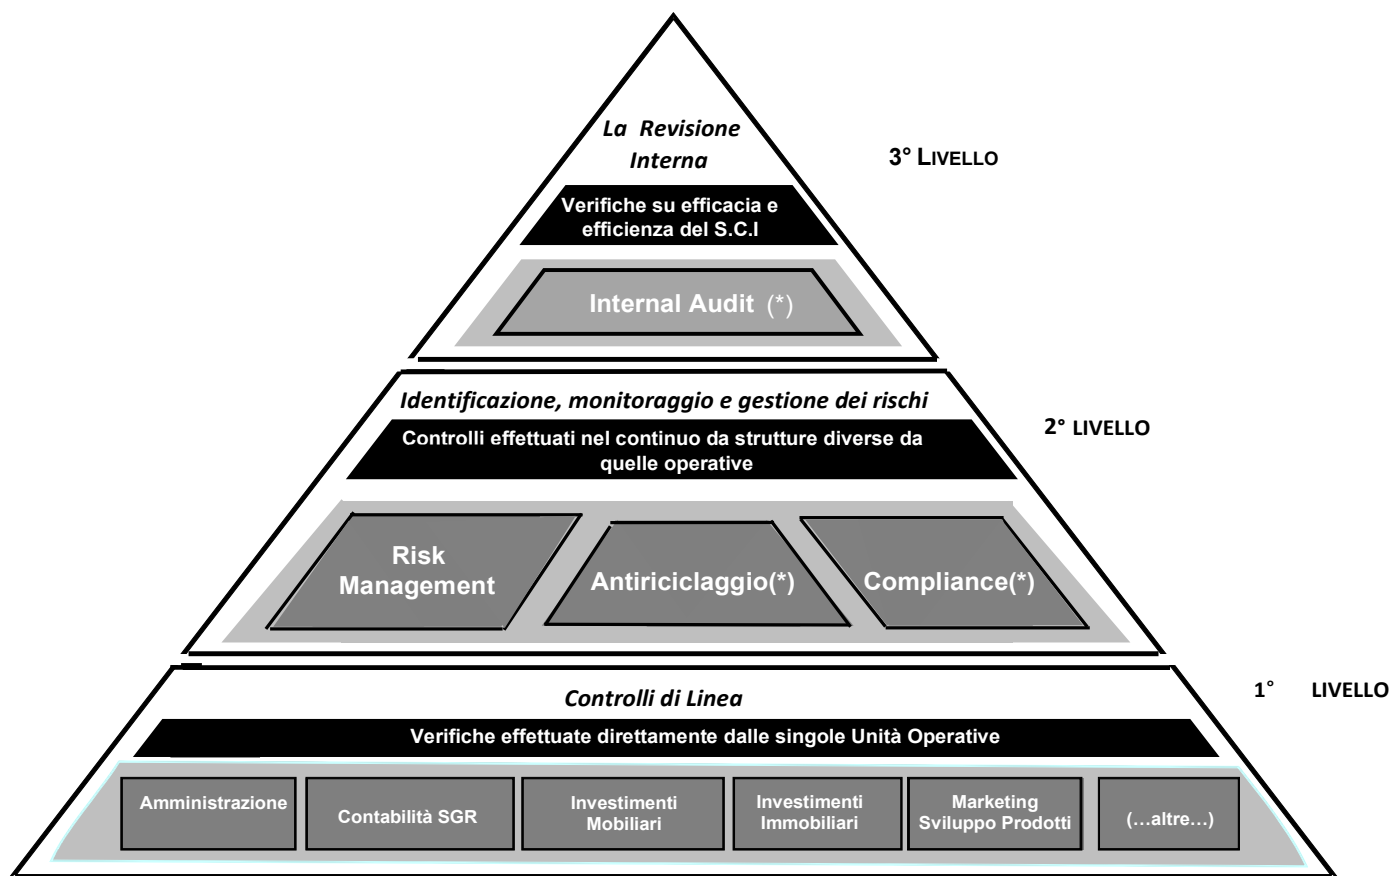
La Revisione Interna

3° LIVELLO

Verifiche su efficacia e efficienza del S.C.I

Internal Audit (*)

Identificazione, monitoraggio e gestione dei rischi

2° LIVELLO

Controlli effettuati nel continuo da strutture diverse da quelle operative

Risk Management

Antiriciclaggio(*)

Compliance(*)

Controlli di Linea

1° LIVELLO

Verifiche effettuate direttamente dalle singole Unità Operative

Amministrazione

Contabilità SGR

Investimenti Mobiliari

Investimenti Immobiliari

Marketing Sviluppo Prodotti

(…altre…)